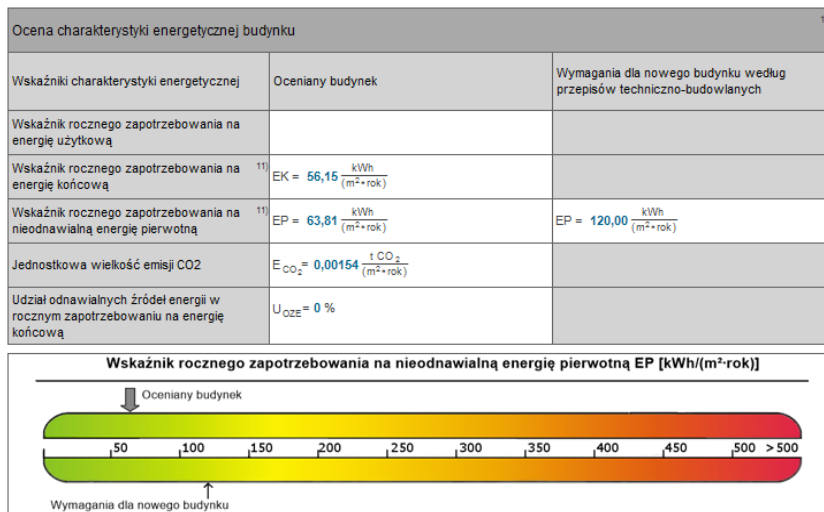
Ocena charakterystyki energetycznej budynku

| Wskaźniki charakterystyki energetycznej | Oceniany budynek | Wymagania dla nowego budynku według przepisów techniczno-budowlanych |
|---|---|---|
| Wskaźnik rocznego zapotrzebowania na energię użytkową | | |
| Wskaźnik rocznego zapotrzebowania na energię końcową 11) | EK = 56,15 $\frac{kWh}{(m^2 \cdot rok)}$ | |
| Wskaźnik rocznego zapotrzebowania na nieodnawialną energię pierwotną 11) | EP = 63,81 $\frac{kWh}{(m^2 \cdot rok)}$ | EP = 120,00 $\frac{kWh}{(m^2 \cdot rok)}$ |
| Jednostkowa wielkość emisji CO2 | $E_{CO_2}$ = 0,00154 $\frac{t\ CO_2}{(m^2 \cdot rok)}$ | |
| Udział odnawialnych źródeł energii w rocznym zapotrzebowaniu na energię końcową | $U_{OZE}$ = 0 % | |

Wskaźnik rocznego zapotrzebowania na nieodnawialną energię pierwotną EP [kWh/(m²·rok)]

Oceniany budynek

50 100 150 200 250 300 350 400 450 500 >500

Wymagania dla nowego budynku